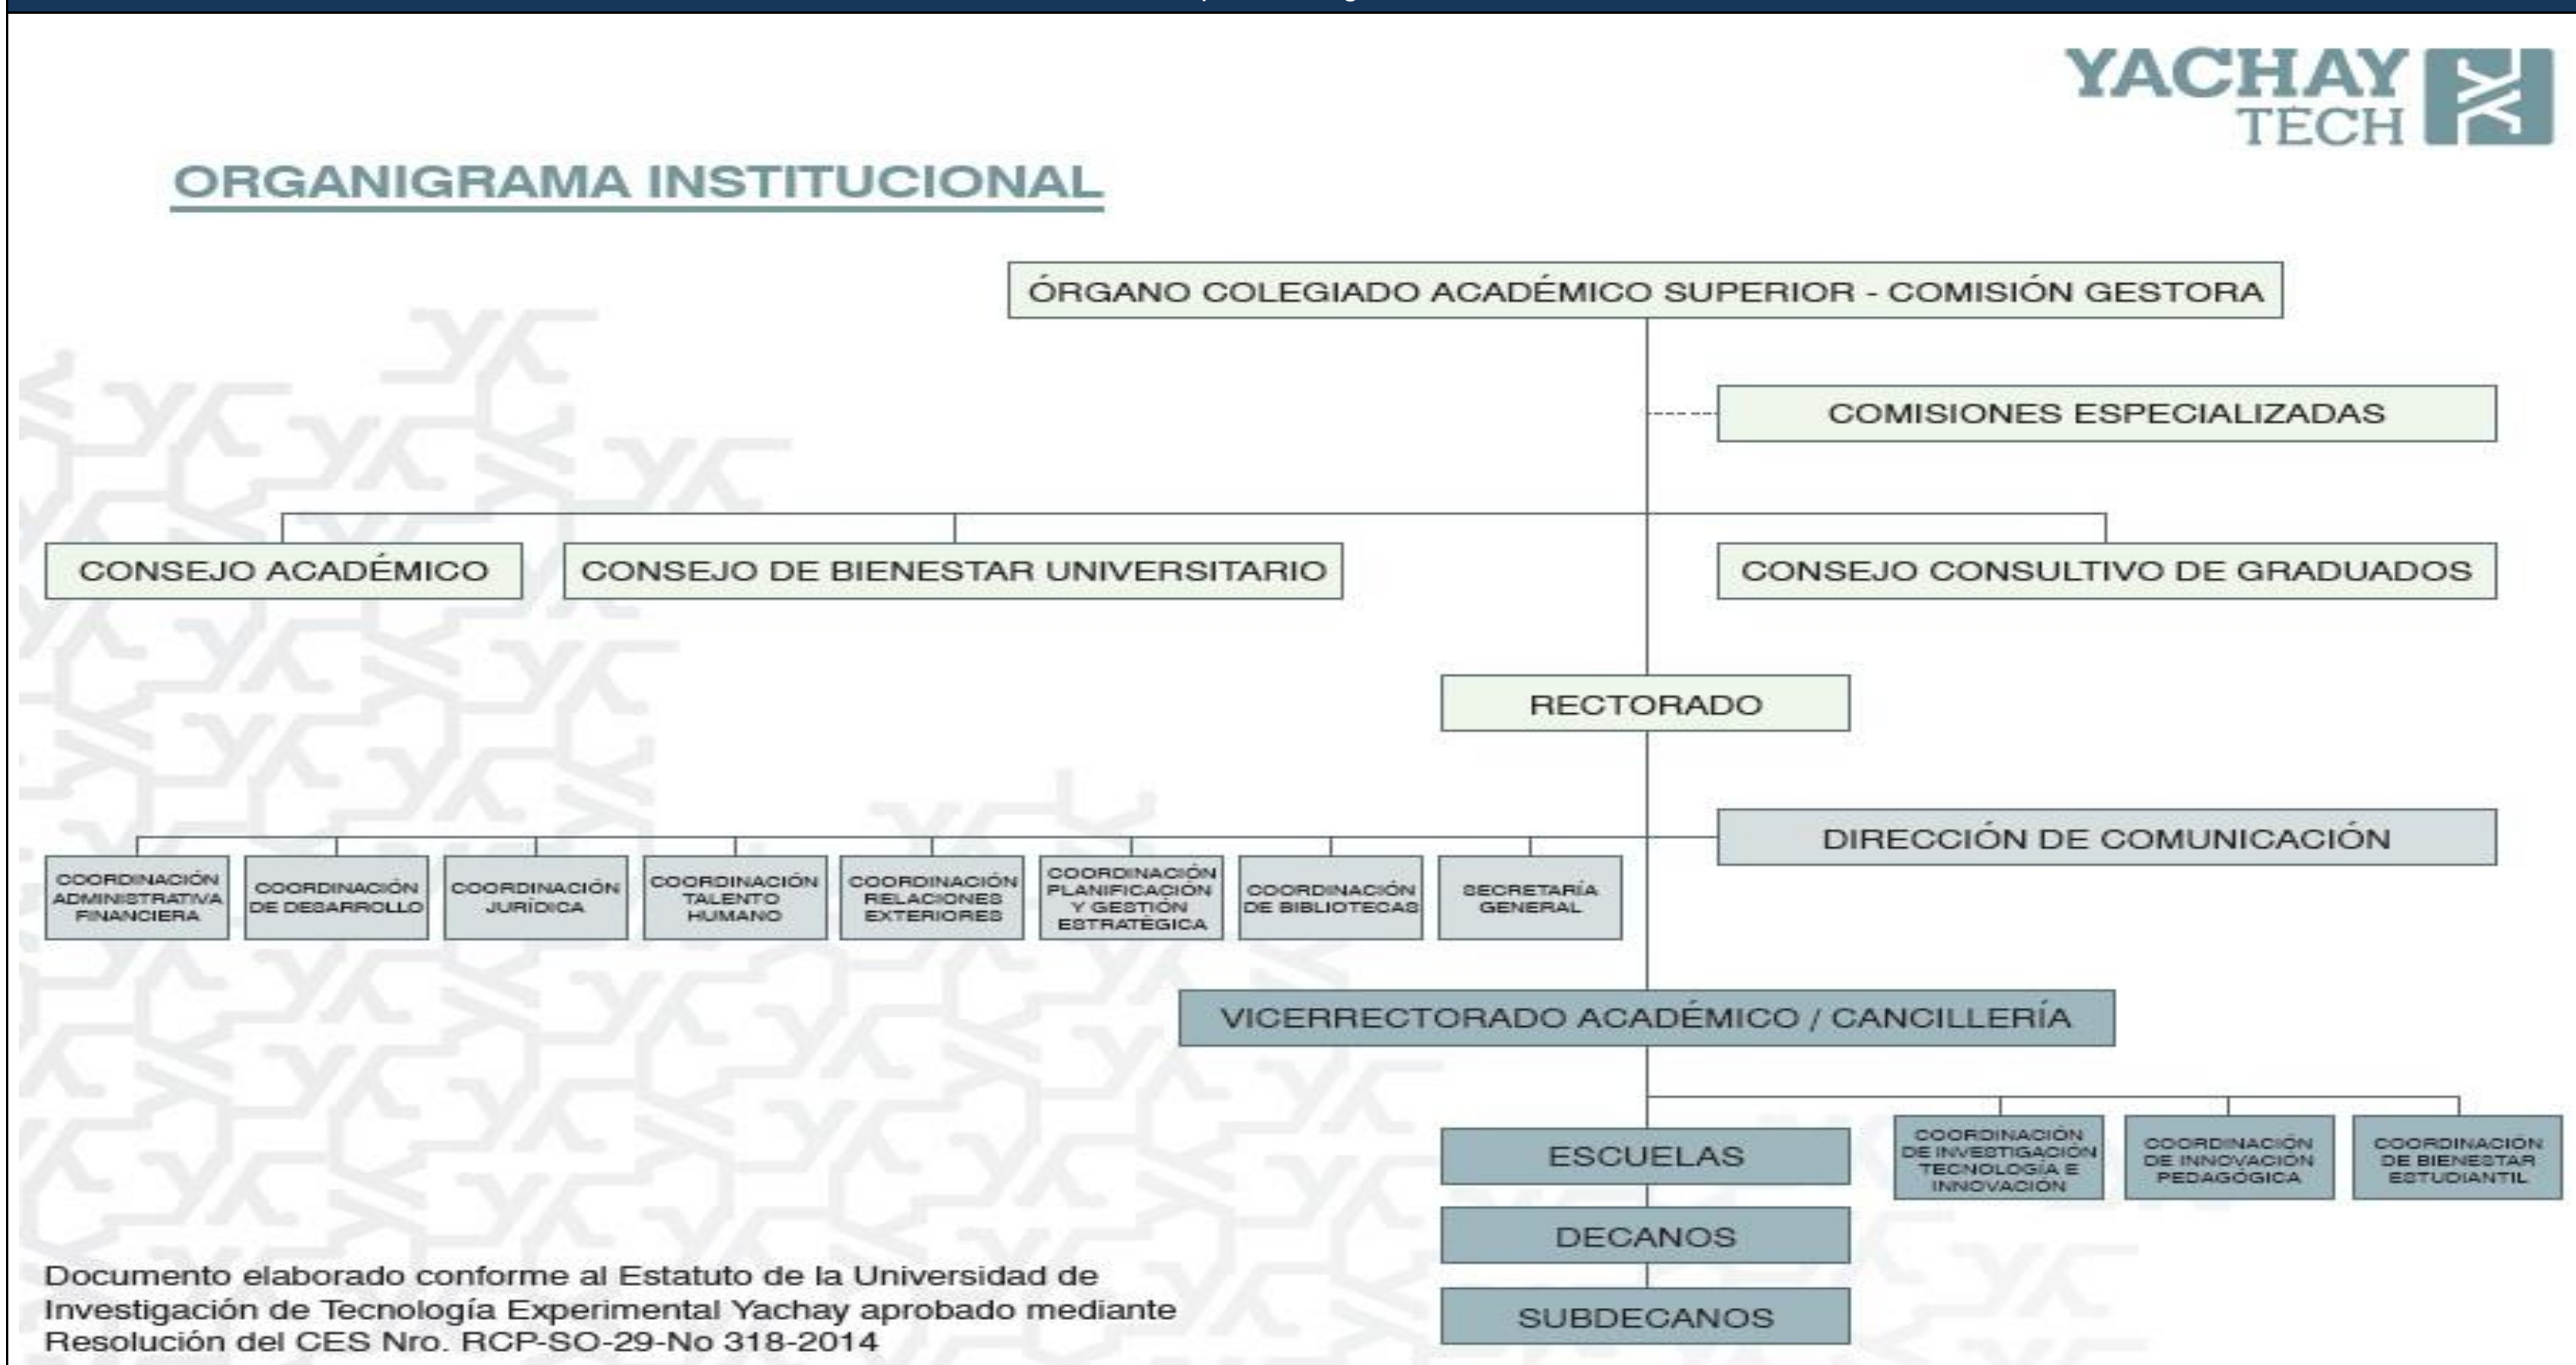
YACHAY TECH

ORGANIGRAMA INSTITUCIONAL

ÓRGANO COLEGIADO ACADÉMICO SUPERIOR - COMISIÓN GESTORA

COMISIONES ESPECIALIZADAS

CONSEJO ACADÉMICO

CONSEJO DE BIENESTAR UNIVERSITARIO

CONSEJO CONSULTIVO DE GRADUADOS

RECTORADO

DIRECCIÓN DE COMUNICACIÓN

COORDINACIÓN ADMINISTRATIVA FINANCIERA

COORDINACIÓN DE DESARROLLO

COORDINACIÓN JURÍDICA

COORDINACIÓN TALENTO HUMANO

COORDINACIÓN RELACIONES EXTERIORES

COORDINACIÓN PLANIFICACIÓN Y GESTIÓN ESTRATÉGICA

COORDINACIÓN DE BIBLIOTECAS

SECRETARÍA GENERAL

VICERRECTORADO ACADÉMICO / CANCILLERÍA

ESCUELAS

COORDINACIÓN DE INVESTIGACIÓN TECNOLOGÍA E INNOVACIÓN

COORDINACIÓN DE INNOVACIÓN PEDAGÓGICA

COORDINACIÓN DE BIENESTAR ESTUDIANTIL

DECANOS

SUBDECANOS

Documento elaborado conforme al Estatuto de la Universidad de Investigación de Tecnología Experimental Yachay aprobado mediante Resolución del CES Nro. RCP-SO-29-No 318-2014